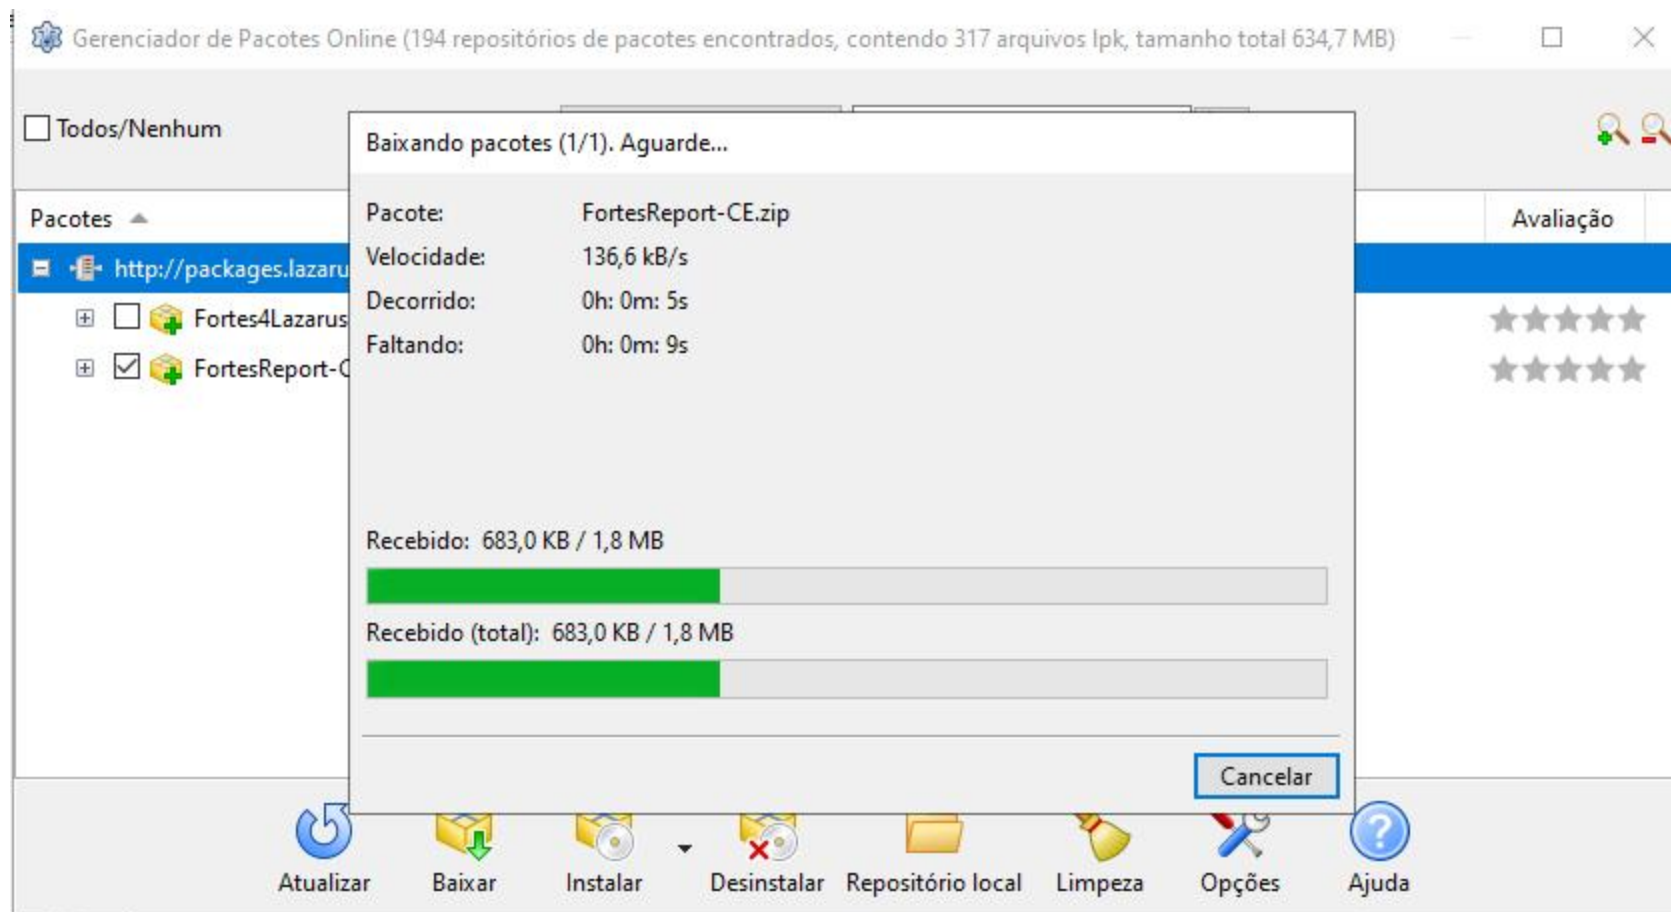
Gerenciador de Pacotes Online (194 repositórios de pacotes encontrados, contendo 317 arquivos lpk, tamanho total 634,7 MB)

Todos/Nenhum

Pacotes

Avaliação

http://packages.lazaru

Fortes4Lazarus

FortesReport-C

Baixando pacotes (1/1). Aguarde...

Pacote: FortesReport-CE.zip
Velocidade: 136,6 kB/s
Decorrido: 0h: 0m: 5s
Faltando: 0h: 0m: 9s

Recebido: 683,0 KB / 1,8 MB

Recebido (total): 683,0 KB / 1,8 MB

Cancelar

Atualizar
Baixar
Instalar
Desinstalar
Repositório local
Limpeza
Opções
Ajuda